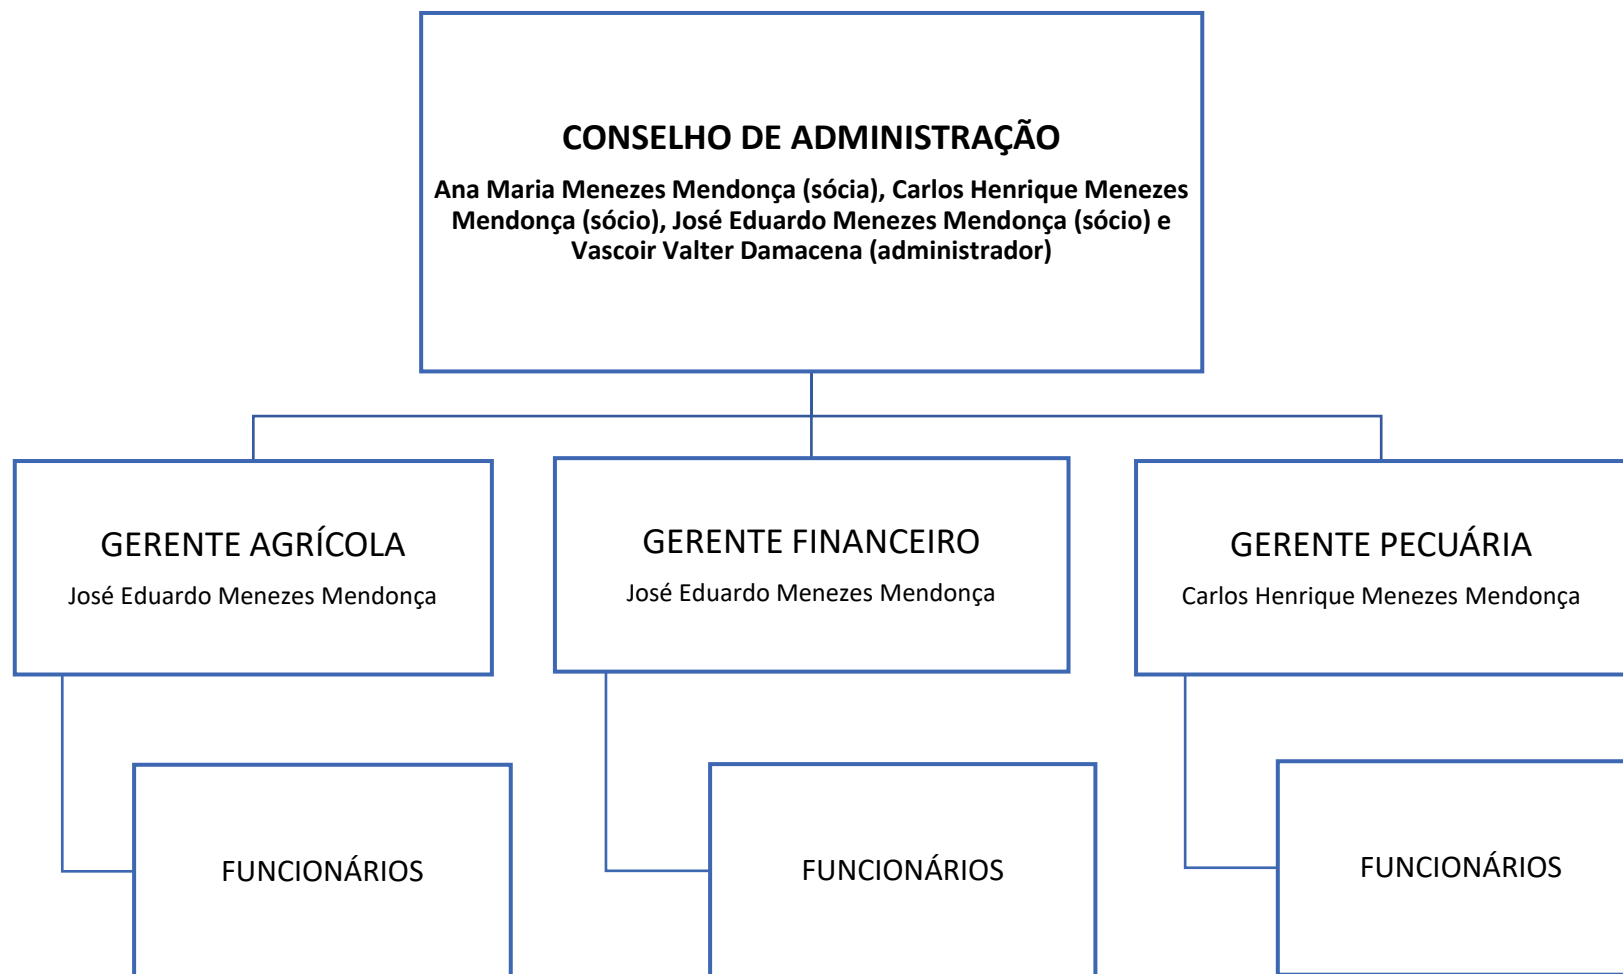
CONSELHO DE ADMINISTRAÇÃO

Ana Maria Menezes Mendonça (sócia), Carlos Henrique Menezes Mendonça (sócio), José Eduardo Menezes Mendonça (sócio) e Vascoir Valter Damacena (administrador)

GERENTE AGRÍCOLA

José Eduardo Menezes Mendonça

GERENTE FINANCEIRO

José Eduardo Menezes Mendonça

GERENTE PECUÁRIA

Carlos Henrique Menezes Mendonça

FUNCIONÁRIOS

FUNCIONÁRIOS

FUNCIONÁRIOS